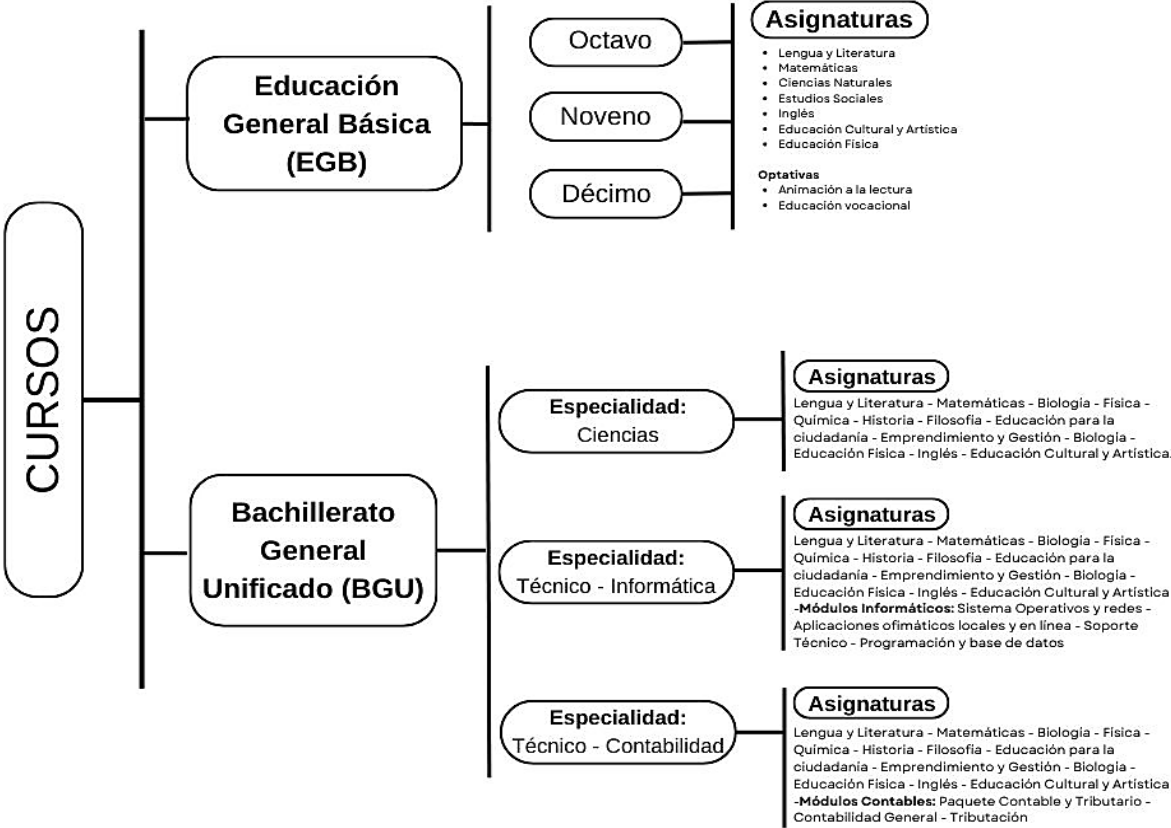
CURSOS

Educación General Básica (EGB)

Octavo

Noveno

Décimo

Asignaturas
• Lengua y Literatura
• Matemáticas
• Ciencias Naturales
• Estudios Sociales
• Inglés
• Educación Cultural y Artística
• Educación Física

Optativas
• Animación a la lectura
• Educación vocacional

Bachillerato General Unificado (BGU)

Especialidad: Ciencias

Asignaturas
Lengua y Literatura - Matemáticas - Biologia - Física - Química - Historia - Filosofía - Educación para la ciudadanía - Emprendimiento y Gestión - Biologia - Educación Física - Inglés - Educación Cultural y Artística.

Especialidad: Técnico - Informática

Asignaturas
Lengua y Literatura - Matemáticas - Biologia - Física - Química - Historia - Filosofía - Educación para la ciudadanía - Emprendimiento y Gestión - Biologia - Educación Física - Inglés - Educación Cultural y Artística -Módulos Informáticos: Sistema Operativos y redes - Aplicaciones ofimáticos locales y en línea - Soporte Técnico - Programación y base de datos

Especialidad: Técnico - Contabilidad

Asignaturas
Lengua y Literatura - Matemáticas - Biologia - Física - Química - Historia - Filosofía - Educación para la ciudadanía - Emprendimiento y Gestión - Biologia - Educación Física - Inglés - Educación Cultural y Artística -Módulos Contables: Paquete Contable y Tributario - Contabilidad General - Tributación